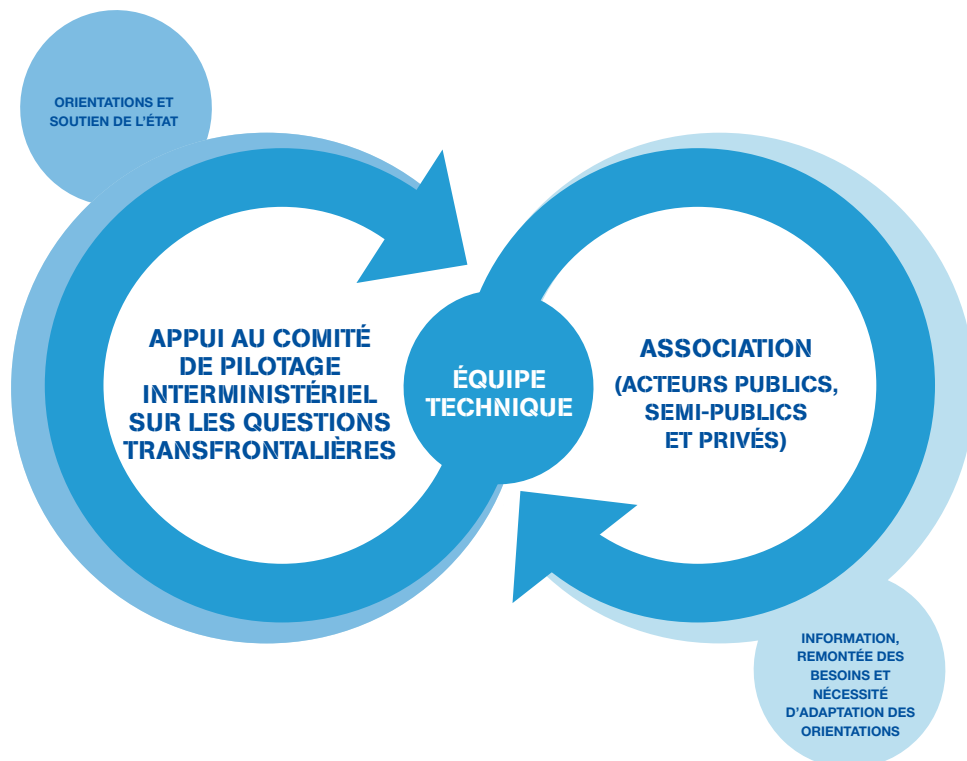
ORIENTATIONS ET SOUTIEN DE L'ÉTAT

APPUI AU COMITÉ DE PILOTAGE INTERMINISTÉRIEL SUR LES QUESTIONS TRANSFRONTALIÈRES

ÉQUIPE TECHNIQUE

ASSOCIATION (ACTEURS PUBLICS, SEMI-PUBLICS ET PRIVÉS)

INFORMATION, REMONTÉE DES BESOINS ET NÉCESSITÉ D'ADAPTATION DES ORIENTATIONS